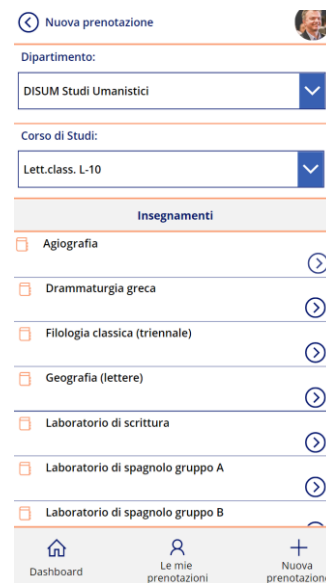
Nuova prenotazione

Dipartimento:

DISUM Studi Umanistici

Corso di Studi:

Lett.class. L-10

Insegnamenti

Agiografia

Drammaturgia greca

Filologia classica (triennale)

Geografia (lettere)

Laboratorio di scrittura

Laboratorio di spagnolo gruppo A

Laboratorio di spagnolo gruppo B

Dashboard

Le mie prenotazioni

Nuova prenotazione